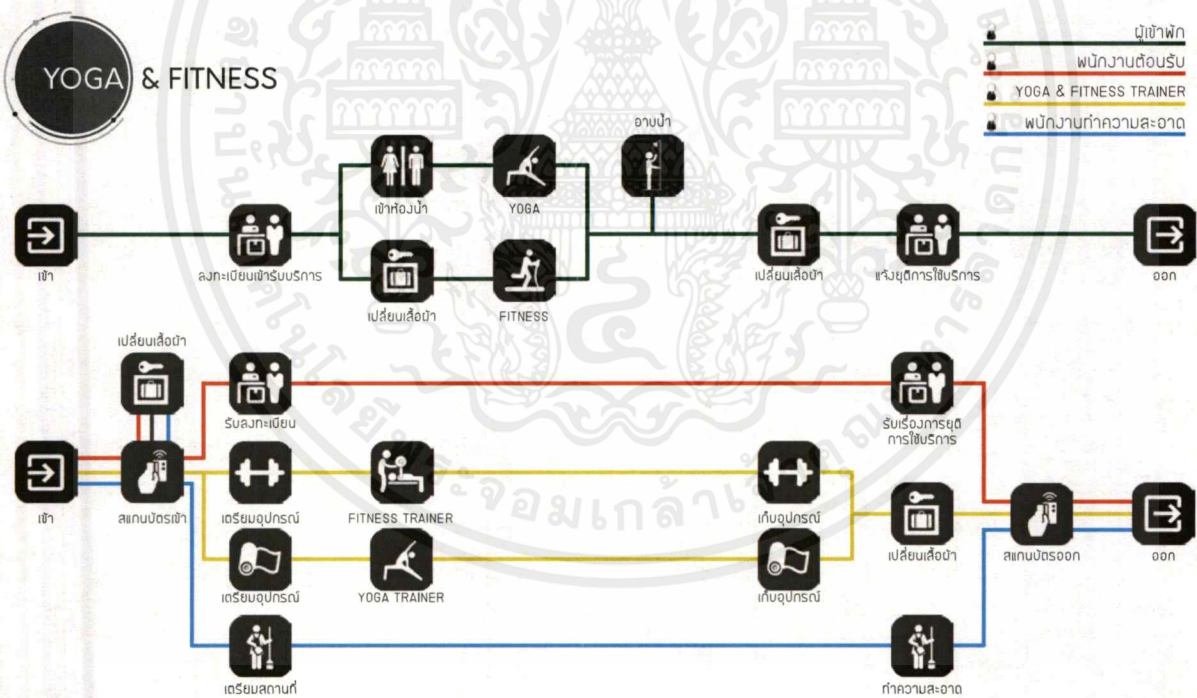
YOGA & FITNESS

ผู้เข้าพัก
พนักงานต้อนรับ
YOGA & FITNESS TRAINER
พนักงานทำความสะอาด

อาบน้ำ
เข้าห้องน้ำ
YOGA
เข้า
ลงทะเบียนเข้ารับบริการ
เปลี่ยนเสื้อผ้า
FITNESS
เปลี่ยนเสื้อผ้า
แจ้งยุติการใช้บริการ
ออก

เปลี่ยนเสื้อผ้า
รับลงทะเบียน
รับเรื่องการยุติการใช้บริการ
เข้า
สแกนบัตรเข้า
เตรียมอุปกรณ์
FITNESS TRAINER
เก็บอุปกรณ์
เปลี่ยนเสื้อผ้า
สแกนบัตรออก
ออก
เตรียมอุปกรณ์
YOGA TRAINER
เก็บอุปกรณ์
เตรียมสถานที่
ทำความสะอาด